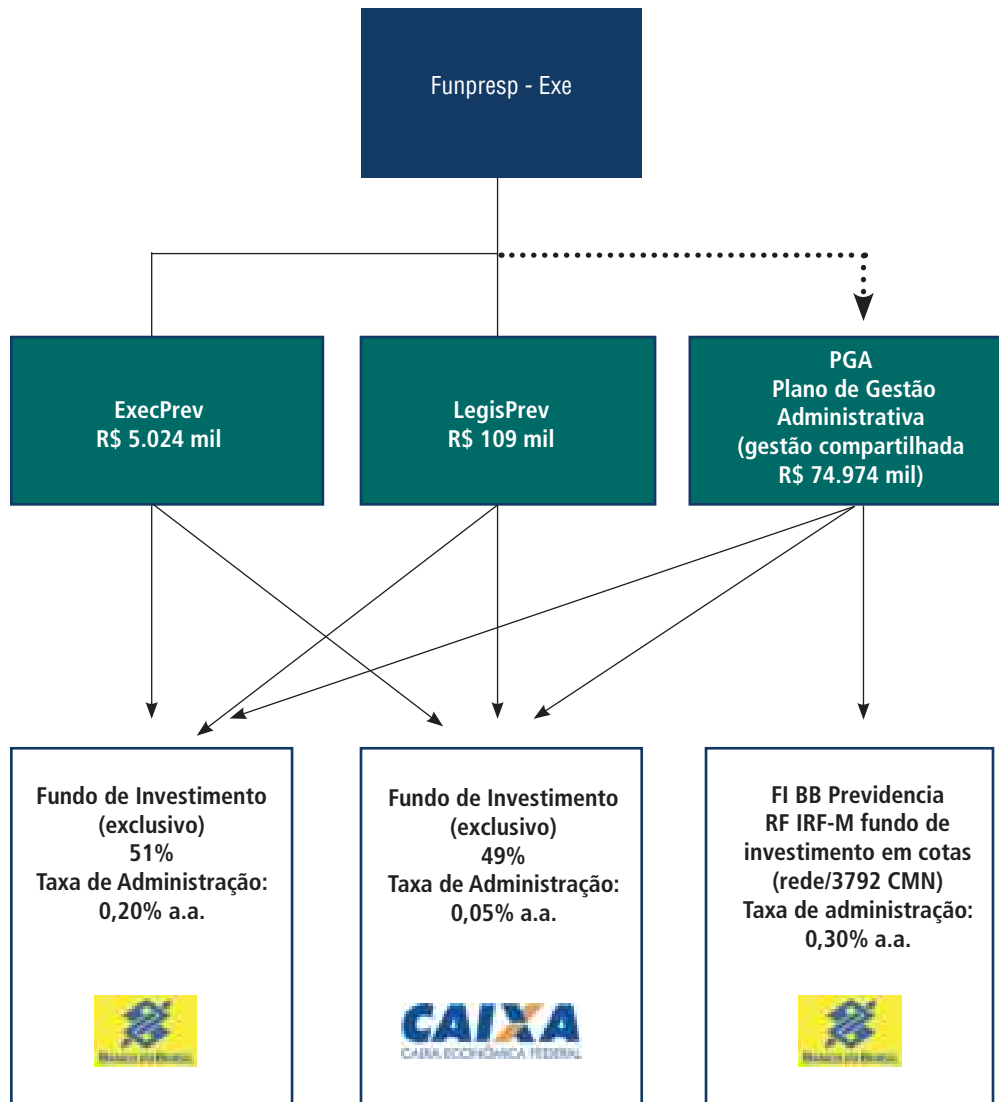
Funpresp - Exe

ExecPrev
R$ 5.024 mil

LegisPrev
R$ 109 mil

PGA
Plano de Gestão Administrativa
(gestão compartilhada
R$ 74.974 mil)

Fundo de Investimento
(exclusivo)
51%
Taxa de Administração:
0,20% a.a.

BANCO DO BRASIL

Fundo de Investimento
(exclusivo)
49%
Taxa de Administração:
0,05% a.a.

CAIXA
CAIXA ECONÔMICA FEDERAL

FI BB Previdencia
RF IRF-M fundo de investimento em cotas
(rede/3792 CMN)
Taxa de administração:
0,30% a.a.

BANCO DO BRASIL